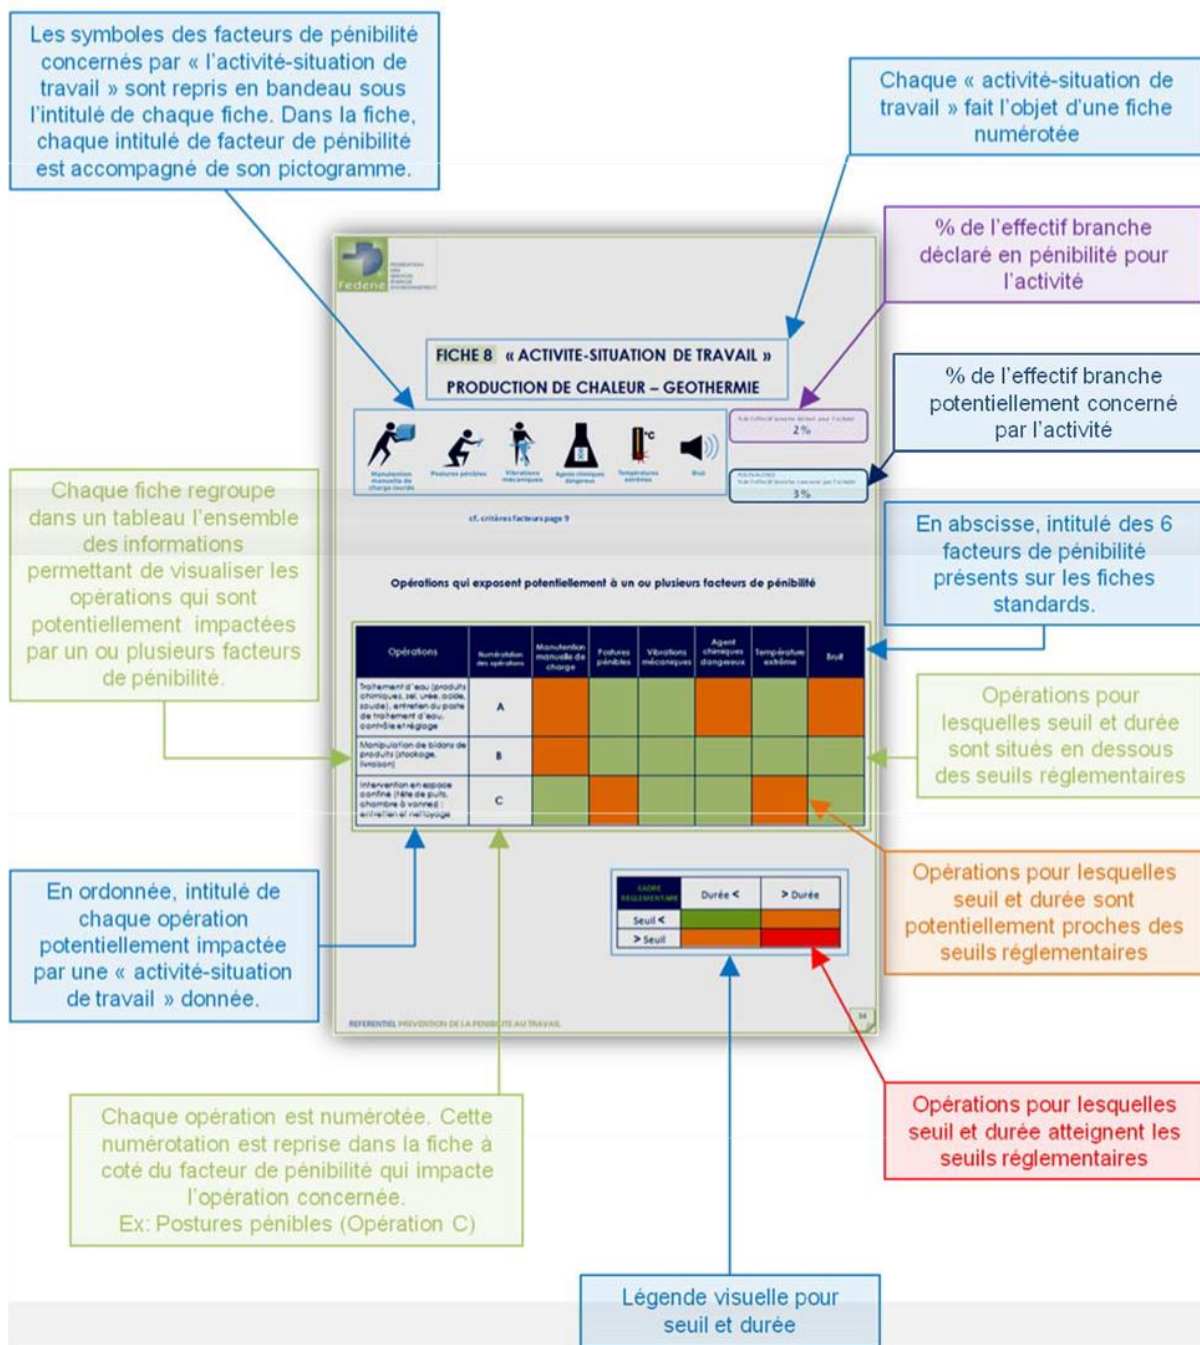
Les symboles des facteurs de pénibilité concernés par « l'activité-situation de travail » sont repris en bandeau sous l'intitulé de chaque fiche. Dans la fiche, chaque intitulé de facteur de pénibilité est accompagné de son pictogramme.

Chaque « activité-situation de travail » fait l'objet d'une fiche numérotée

% de l'effectif branche déclaré en pénibilité pour l'activité

% de l'effectif branche potentiellement concerné par l'activité

Fedene

FICHE 8 « ACTIVITE-SITUATION DE TRAVAIL »

PRODUCTION DE CHALEUR – GEOTHERMIE

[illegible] 2%

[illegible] 3%

Manutention manuelle de charge lourde | Postures pénibles | Vibrations mécaniques | Agents chimiques dangereux | Températures extrêmes | Bruit

cf. critères facteurs page 9

Chaque fiche regroupe dans un tableau l'ensemble des informations permettant de visualiser les opérations qui sont potentiellement impactées par un ou plusieurs facteurs de pénibilité.

En abscisse, intitulé des 6 facteurs de pénibilité présents sur les fiches standards.

Opérations qui exposent potentiellement à un ou plusieurs facteurs de pénibilité

| Opérations | Numérotation des opérations | Manutention manuelle de charge | Postures pénibles | Vibrations mécaniques | Agent chimiques dangereux | Température extrême | Bruit |
|---|---|---|---|---|---|---|---|
| Traitement d'eau (produits chimiques, sel, urée, acide, soude), entretien du poste de traitement d'eau, contrôle et réglage | A | | | | | | |
| Manipulation de bidons de produits (stockage, livraison) | B | | | | | | |
| Intervention en espace confiné (tête de puits, chambre à vannes) : entretien et nettoyage | C | | | | | | |

Opérations pour lesquelles seuil et durée sont situés en dessous des seuils réglementaires

Opérations pour lesquelles seuil et durée sont potentiellement proches des seuils réglementaires

| CADRE REGLEMENTAIRE | Durée < | > Durée |
|---|---|---|
| Seuil < | | |
| > Seuil | | |

En ordonnée, intitulé de chaque opération potentiellement impactée par une « activité-situation de travail » donnée.

REFERENTIEL PREVENTION DE LA PENIBILITE AU TRAVAIL

34

Chaque opération est numérotée. Cette numérotation est reprise dans la fiche à coté du facteur de pénibilité qui impacte l'opération concernée.
Ex: Postures pénibles (Opération C)

Opérations pour lesquelles seuil et durée atteignent les seuils réglementaires

Légende visuelle pour seuil et durée